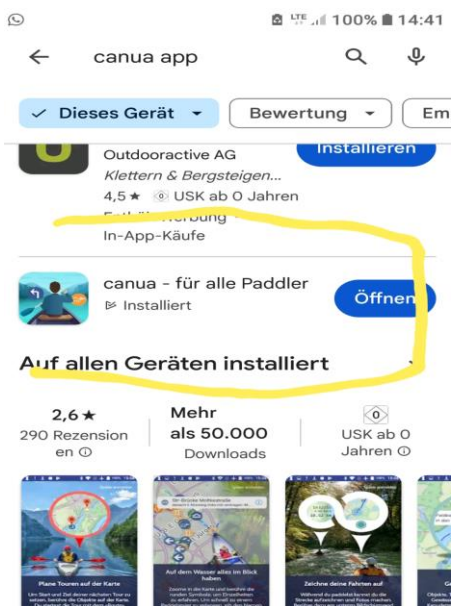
LTE 100% 14:41

canua app

Dieses Gerät

Bewertung

Em

Outdooractive AG

Klettern & Bergsteigen...

4,5 ★ USK ab 0 Jahren

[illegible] Werbung

In-App-Käufe

Installieren

canua - für alle Paddler

Installiert

Öffnen

Auf allen Geräten installiert

2,6 ★

290 Rezensionen

Mehr als 50.000

Downloads

0

USK ab 0 Jahren

Plane Touren auf der Karte

Auf dem Wasser alles im Blick haben

Zeichne deine Fahrten auf